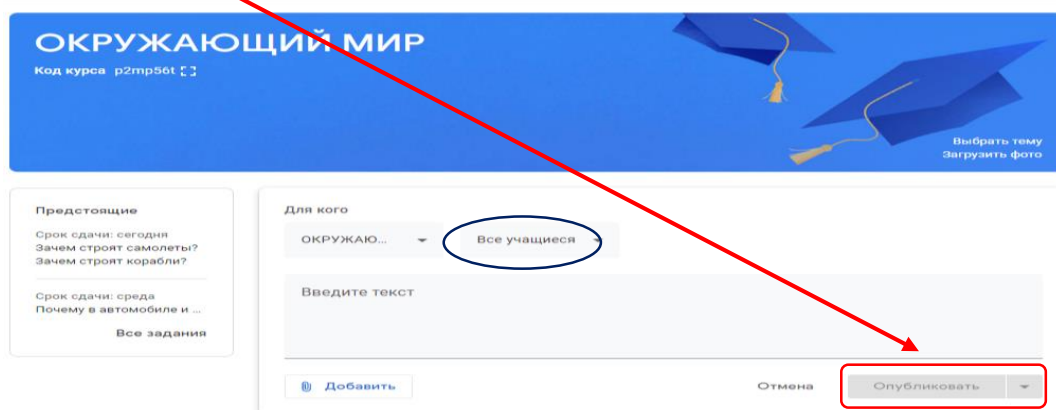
ОКРУЖАЮЩИЙ МИР
Код курса p2mp56t

Выбрать тему
Загрузить фото

Предстоящие
Срок сдачи: сегодня
Зачем строят самолеты?
Зачем строят корабли?

Срок сдачи: среда
Почему в автомобиле и ...

Все задания

Для кого
ОКРУЖАЮ...
Все учащиеся

Введите текст

Добавить
Отмена
Опубликовать